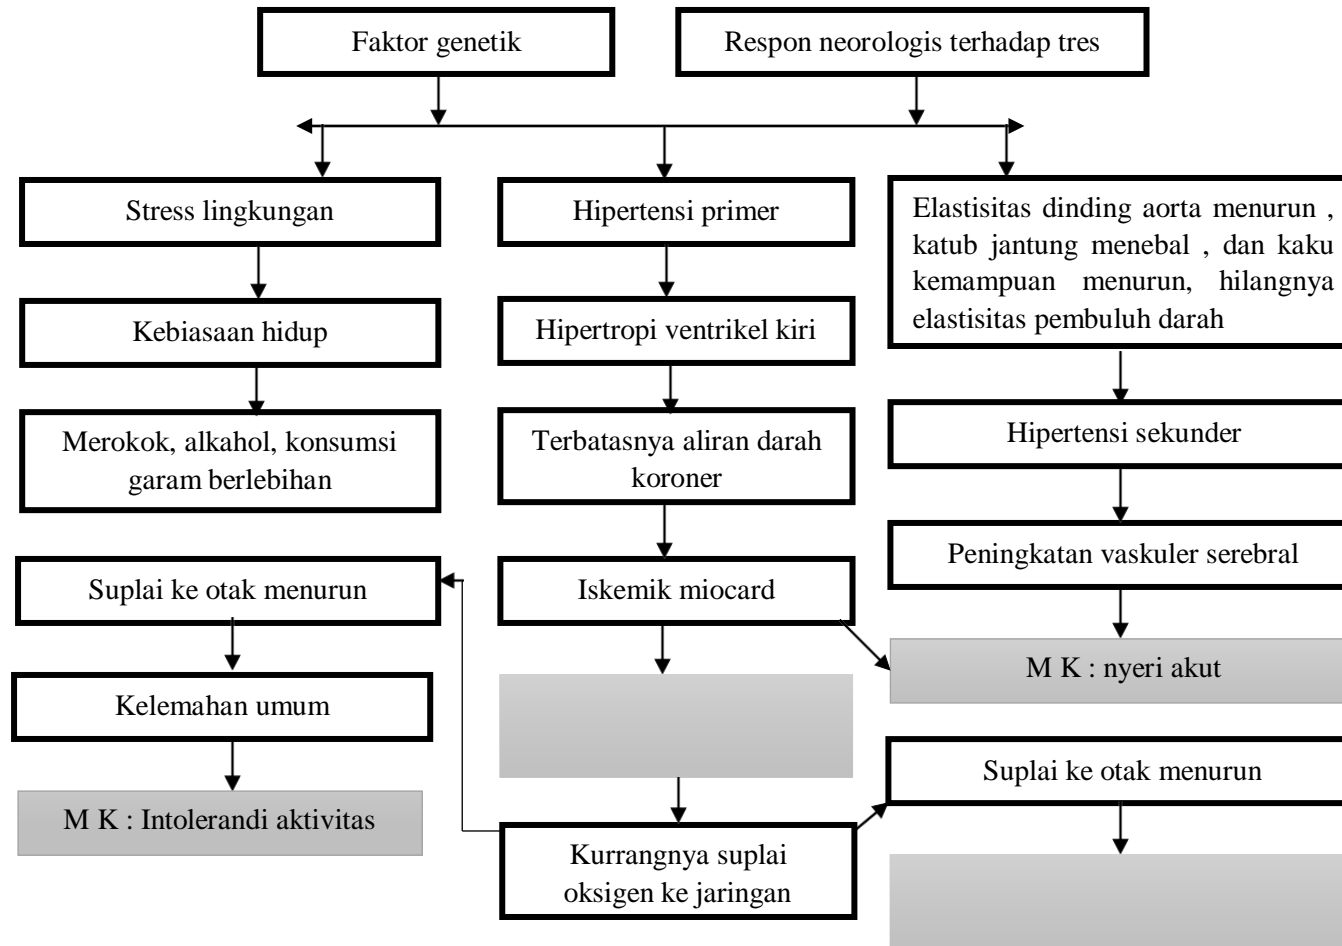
Faktor genetik

Respon neorologis terhadap tres

Stress lingkungan

Hipertensi primer

Elastisitas dinding aorta menurun , katub jantung menebal , dan kaku kemampuan menurun, hilangnya elastisitas pembuluh darah

Kebiasaan hidup

Hipertropi ventrikel kiri

Merokok, alkahol, konsumsi garam berlebihan

Terbatasnya aliran darah koroner

Hipertensi sekunder

Peningkatan vaskuler serebral

Suplai ke otak menurun

Iskemik miocard

M K : nyeri akut

Kelemahan umum

Suplai ke otak menurun

M K : Intolerandi aktivitas

Kurrangnya suplai oksigen ke jaringan